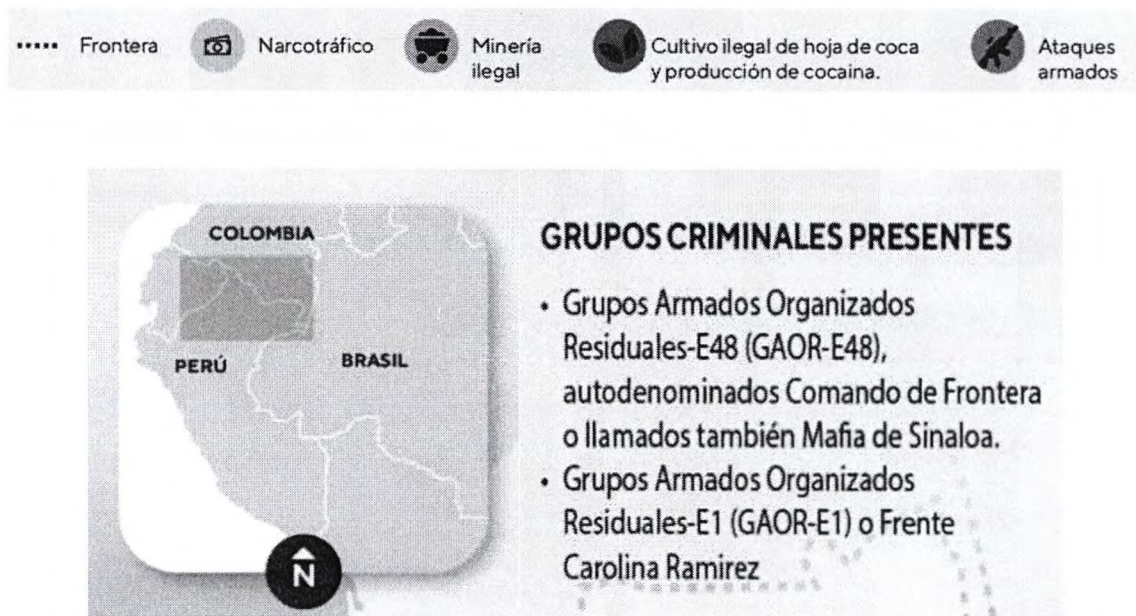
Frontera Narcotráfico Minería ilegal Cultivo ilegal de hoja de coca y producción de cocaina. Ataques armados

COLOMBIA

PERÚ

BRASIL

N

GRUPOS CRIMINALES PRESENTES

• Grupos Armados Organizados Residuales-E48 (GAOR-E48), autodenominados Comando de Frontera o llamados también Mafia de Sinaloa.
• Grupos Armados Organizados Residuales-E1 (GAOR-E1) o Frente Carolina Ramirez